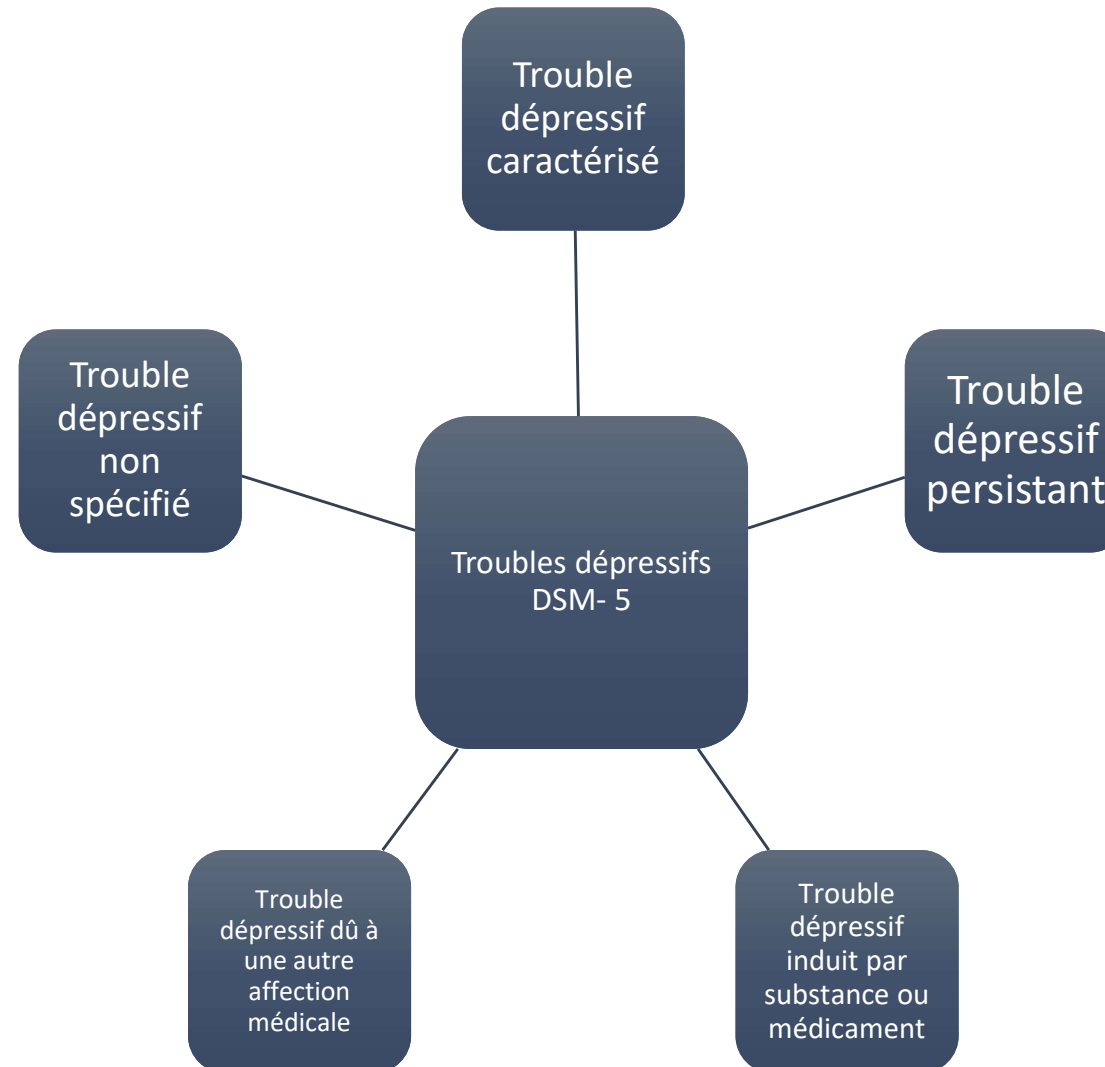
Trouble dépressif caractérisé

Trouble dépressif non spécifié

Troubles dépressifs DSM- 5

Trouble dépressif persistant

Trouble dépressif dû à une autre affection médicale

Trouble dépressif induit par substance ou médicament